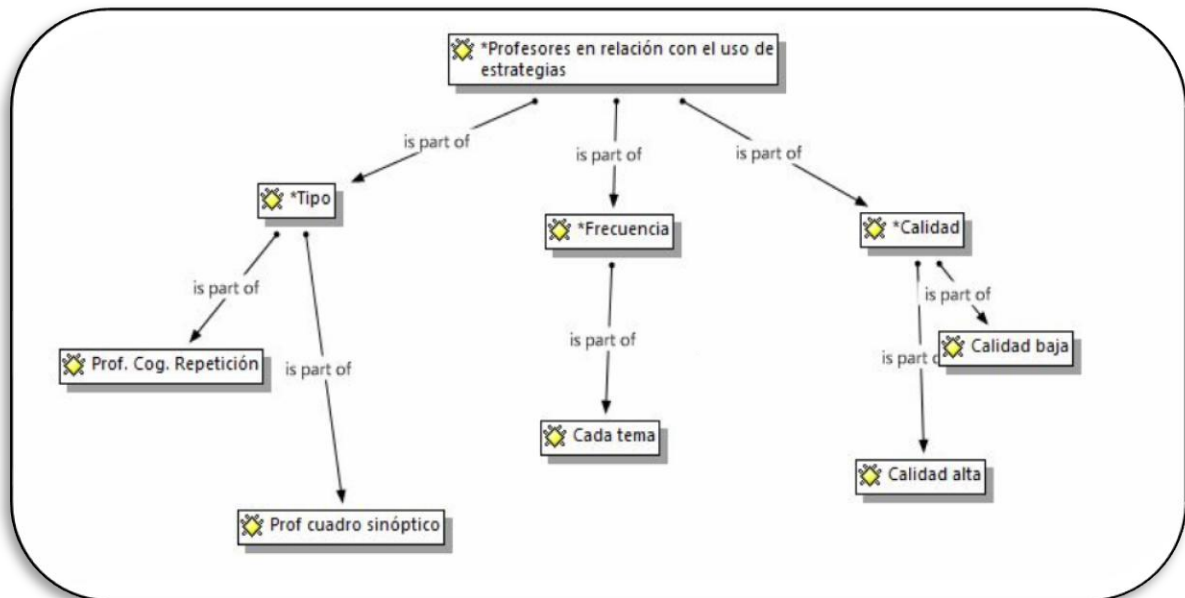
*Profesores en relación con el uso de estrategias

is part of

is part of

is part of

*Tipo

*Frecuencia

*Calidad

is part of

is part of

is part of

is part of

is part o

Prof. Cog. Repetición

Calidad baja

Cada tema

Calidad alta

Prof cuadro sinóptico